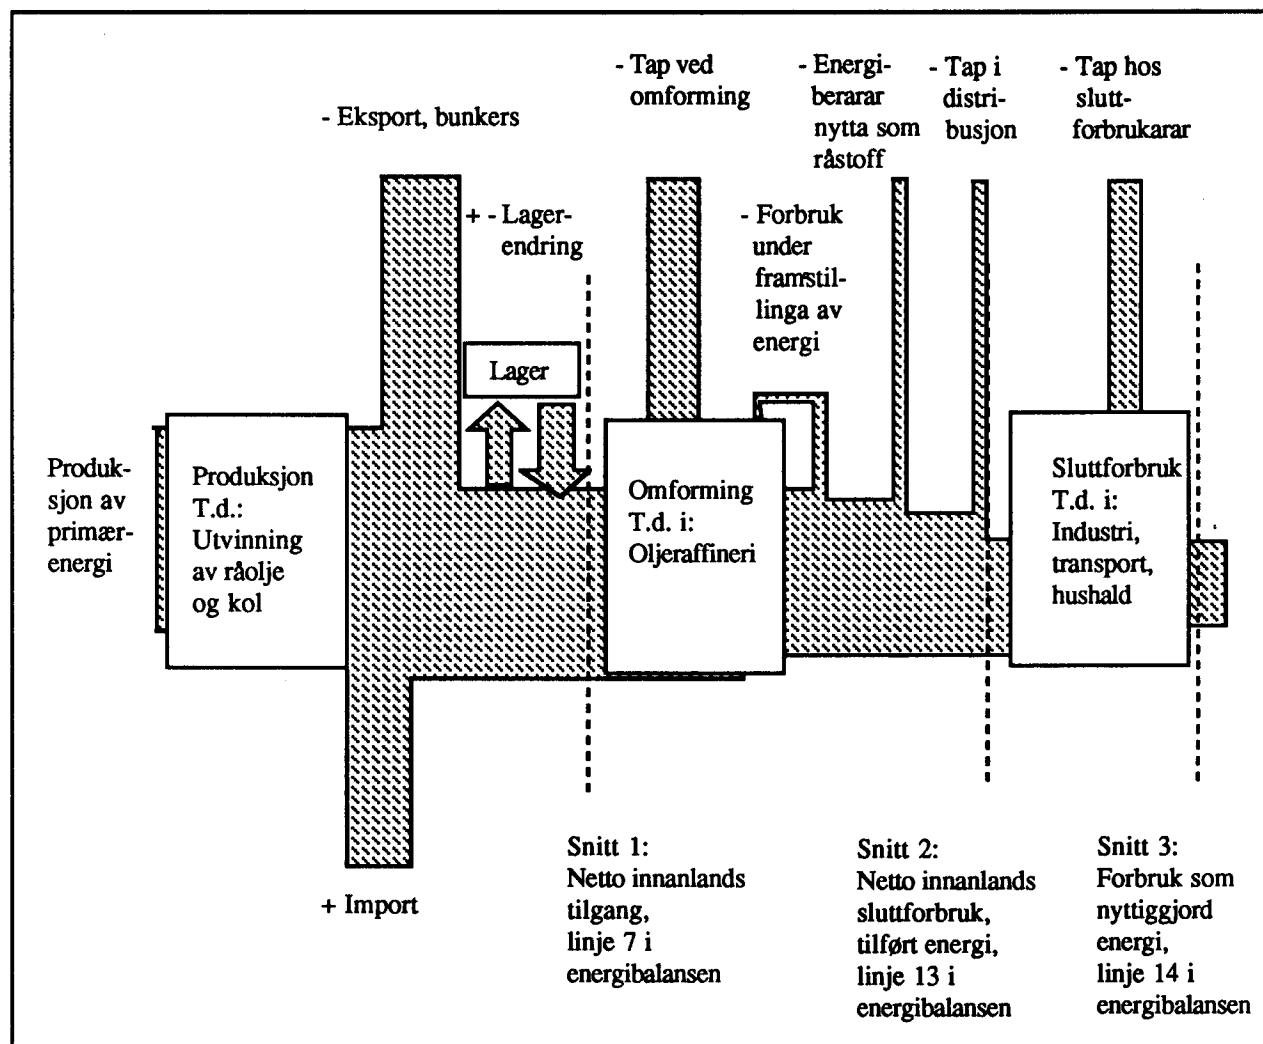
- Eksport, bunkers

- Tap ved omforming

- Energiberarar nytta som råstoff

- Tap i distribusjon

- Tap hos sluttforbrukarar

+ - Lagerendring

- Forbruk under framstillinga av energi

Lager

Produksjon av primærenergi

Produksjon T.d.: Utvinning av råolje og kol

Omforming T.d. i: Oljeraffineri

Sluttforbruk T.d. i: Industri, transport, hushald

+ Import

Snitt 1: Netto innanlands tilgang, linje 7 i energibalansen

Snitt 2: Netto innanlands sluttforbruk, tilført energi, linje 13 i energibalansen

Snitt 3: Forbruk som nyttiggjord energi, linje 14 i energibalansen